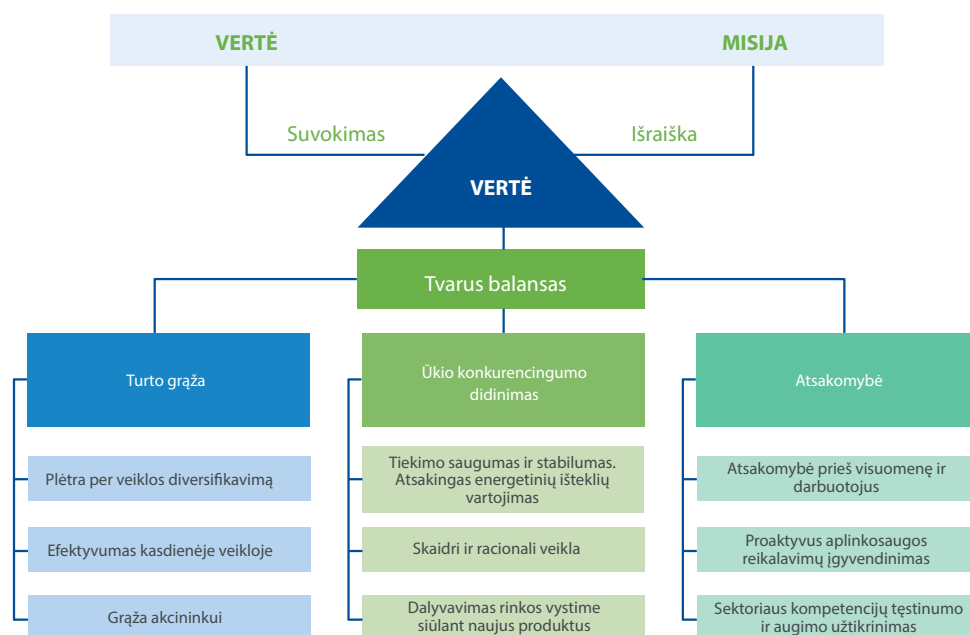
VERTĖ

MISIJA

Suvokimas

Išraiška

VERTĖ

Tvarus balansas

Turto grąža

Plėtra per veiklos diversifikavimą

Efektyvumas kasdienėje veikloje

Grąža akcininkui

Ūkio konkurencingumo didinimas

Tiekimo saugumas ir stabilumas. Atsakingas energetinių išteklių vartojimas

Skaidri ir racionali veikla

Dalyvavimas rinkos vystime siūlant naujus produktus

Atsakomybė

Atsakomybė prieš visuomenę ir darbuotojus

Proaktyvus aplinkosaugos reikalavimų įgyvendinimas

Sektoriaus kompetencijų tęstinumo ir augimo užtikrinimas